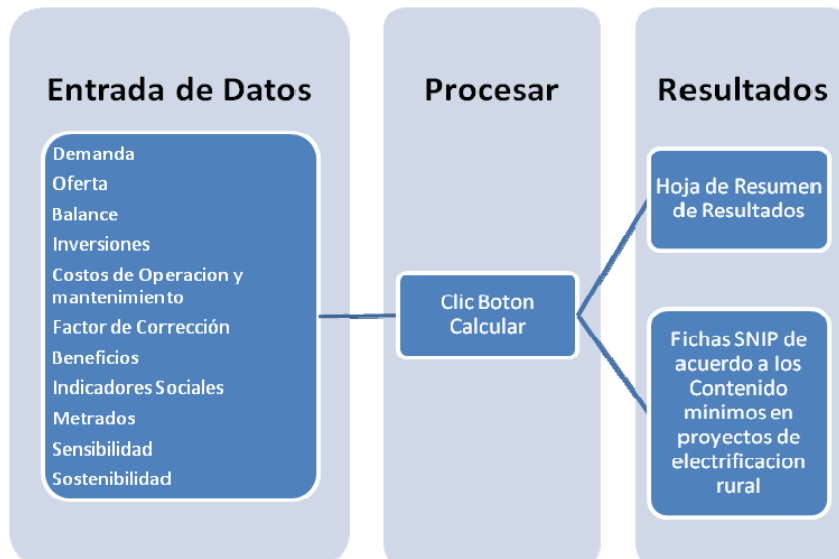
Entrada de Datos

Demanda
Oferta
Balance
Inversiones
Costos de Operacion y mantenimiento
Factor de Corrección
Beneficios
Indicadores Sociales
Metrados
Sensibilidad
Sostenibilidad

Procesar

Clic Boton Calcular

Resultados

Hoja de Resumen de Resultados

Fichas SNIP de acuerdo a los Contenido minimos en proyectos de electrificacion rural